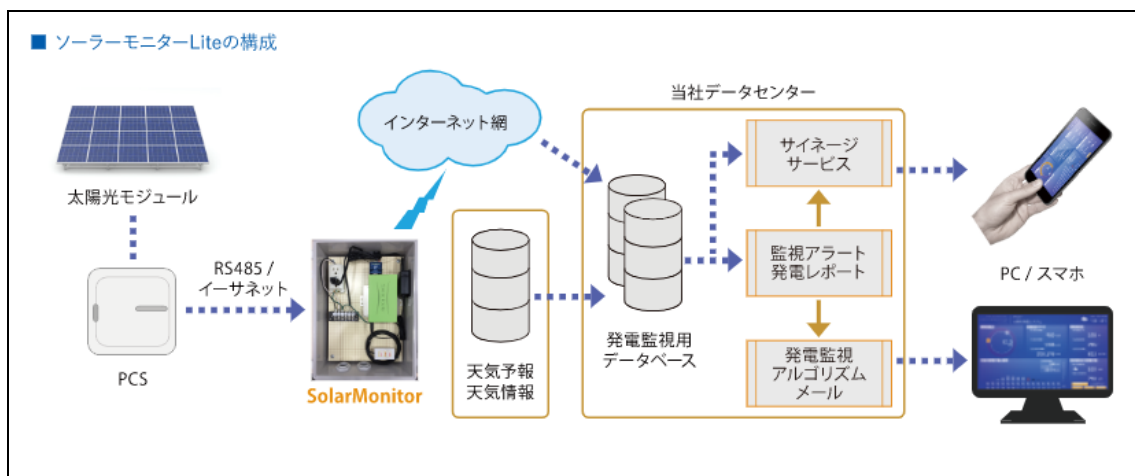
■ ソーラーモニターLiteの構成

インターネット網

当社データセンター

太陽光モジュール

RS485 / イーサネット

PCS

SolarMonitor

天気予報
天気情報

発電監視用
データベース

サイネージ
サービス

監視アラート
発電レポート

発電監視
アルゴリズム
メール

PC / スマホ